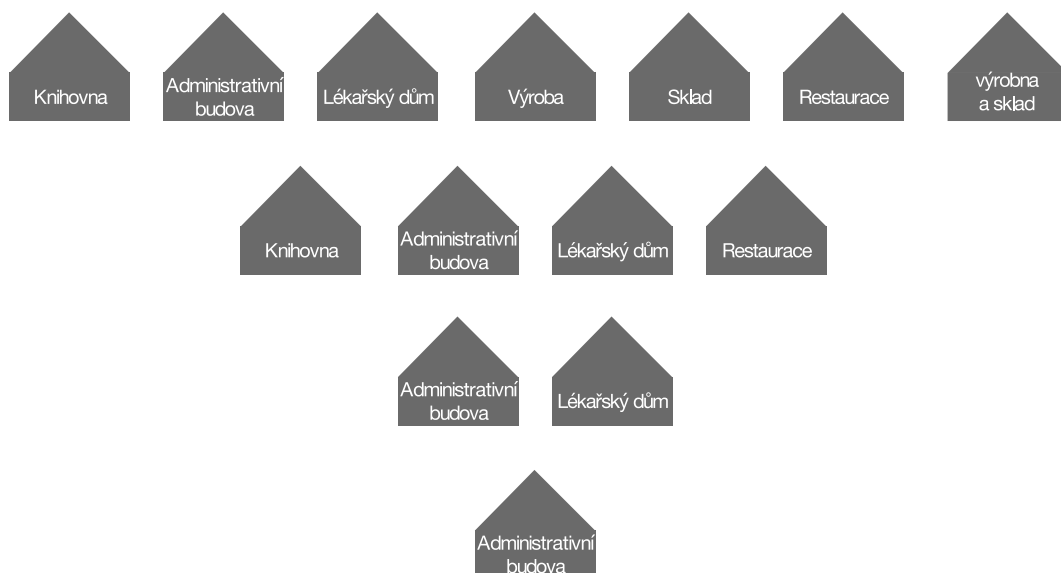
Knihovna

Administrativní budova

Lékařský dům

Výroba

Sklad

Restaurace

výrobna a sklad

Knihovna

Administrativní budova

Lékařský dům

Restaurace

Administrativní budova

Lékařský dům

Administrativní budova